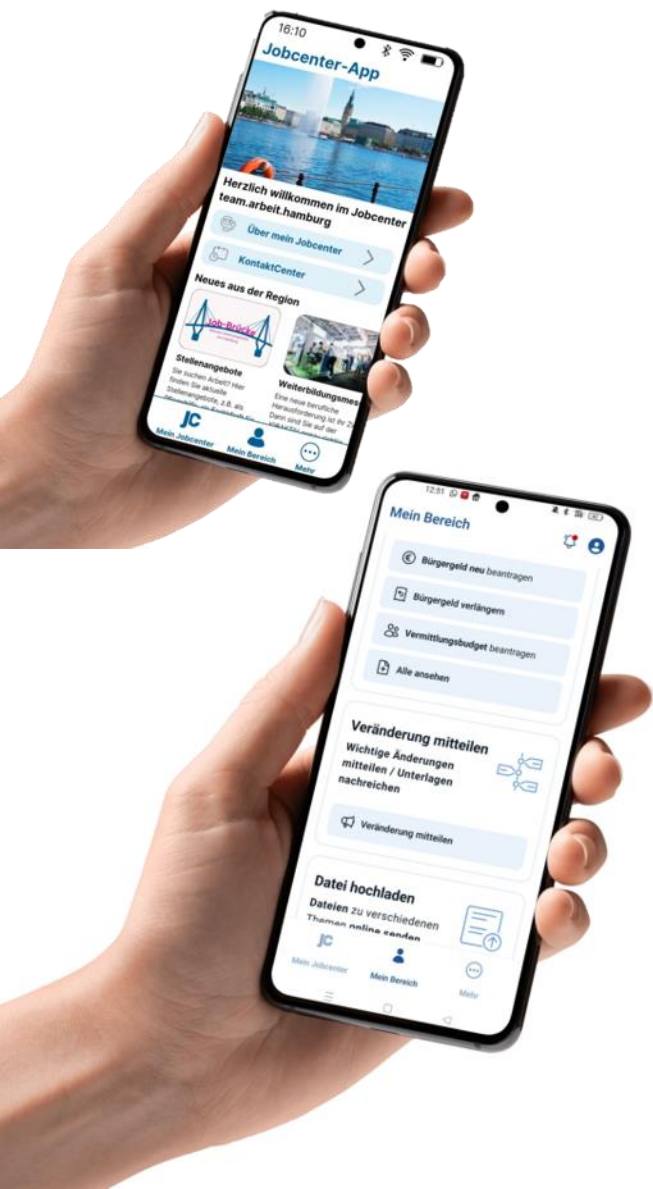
16:10

Jobcenter-App

Herzlich willkommen im Jobcenter team.arbeit.hamburg

Über mein Jobcenter

KontaktCenter

Neues aus der Region

Job-Brücke

Stellenangebote

Sie suchen Arbeit? Hier finden Sie aktuelle Stellenangebote, z.B. als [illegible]

Weiterbildungsmes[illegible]

Eine neue berufliche Herausforderung ist Ihr Z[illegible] Dann sind Sie auf der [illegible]

JC
Mein Jobcenter

Mein Bereich

Mehr

12:51

Mein Bereich

Bürgergeld neu beantragen

Bürgergeld verlängern

Vermittlungsbudget beantragen

Alle ansehen

Veränderung mitteilen

Wichtige Änderungen mitteilen / Unterlagen nachreichen

Veränderung mitteilen

Datei hochladen

Dateien zu verschiedenen Themen online senden

JC
Mein Jobcenter

Mein Bereich

Mehr